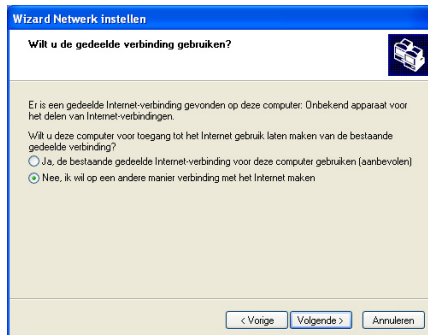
Wizard Netwerk instellen

Wilt u de gedeelde verbinding gebruiken?

Er is een gedeelde Internet-verbinding gevonden op deze computer: Onbekend apparaat voor het delen van Internet-verbindingen.

Wilt u deze computer voor toegang tot het Internet gebruik laten maken van de bestaande gedeelde verbinding?

Ja, de bestaande gedeelde Internet-verbinding voor deze computer gebruiken (aanbevolen)

Nee, ik wil op een andere manier verbinding met het Internet maken

< Vorige | Volgende > | Annuleren